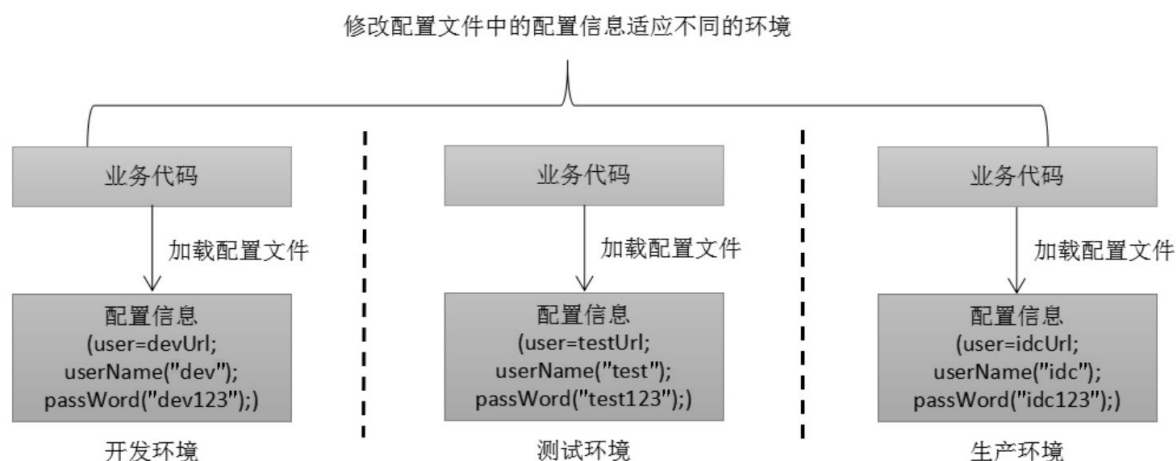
修改配置文件中的配置信息适应不同的环境

业务代码

加载配置文件

配置信息
(user=devUrl;
userName("dev");
passWord("dev123");)

开发环境

业务代码

加载配置文件

配置信息
(user=testUrl;
userName("test");
passWord("test123");)

测试环境

业务代码

加载配置文件

配置信息
(user=idcUrl;
userName("idc");
passWord("idc123");)

生产环境